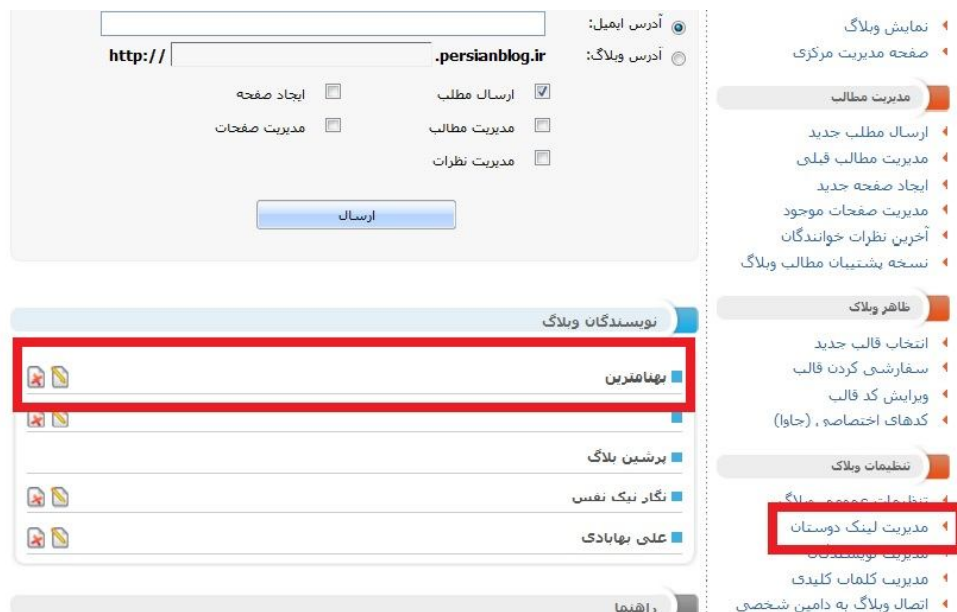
نمایش وبلاگ
صفحه مدیریت مرکزی

مدیریت مطالب
ارسال مطلب جدید
مدیریت مطالب قبلی
ایجاد صفحه جدید
مدیریت صفحات موجود
آخرین نظرات خوانندگان
نسخه پشتیبان مطالب وبلاگ

ظاهر وبلاگ
انتخاب قالب جدید
سفارشی کردن قالب
ویرایش کد قالب
کدهای اختصاصی (جاوا)

تنظیمات وبلاگ
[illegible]
مدیریت لینک دوستان
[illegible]
مدیریت کلمات کلیدی
اتصال وبلاگ به دامین شخصی

آدرس ایمیل:
آدرس وبلاگ: .persianblog.ir http://

ارسال مطلب
ایجاد صفحه
مدیریت مطالب
مدیریت صفحات
مدیریت نظرات

ارسال

نویسندگان وبلاگ
بهنامترین
پرشین بلاگ
نگار نیک نفس
علی بهابادی

راهنما